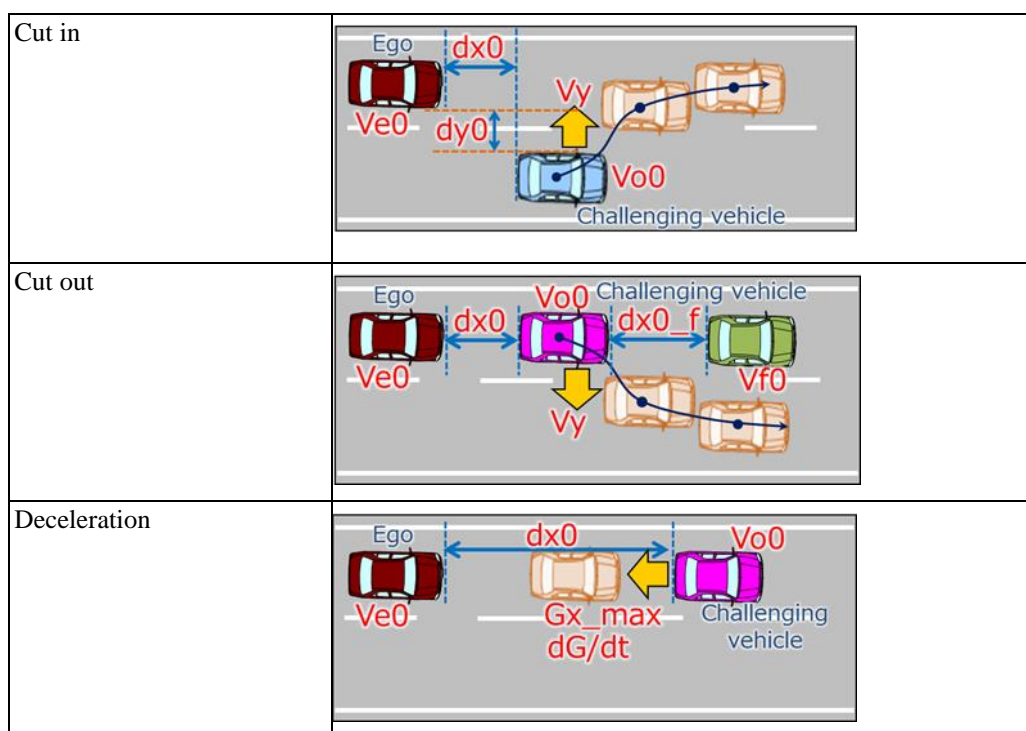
| | |
|---|---|
| Cut in | Ego dx0 Vy Ve0 dy0 Vo0 Challenging vehicle |
| Cut out | Ego Vo0 Challenging vehicle dx0 dx0_f Ve0 Vf0 Vy |
| Deceleration | Ego dx0 Vo0 Ve0 Gx_max dG/dt Challenging vehicle |